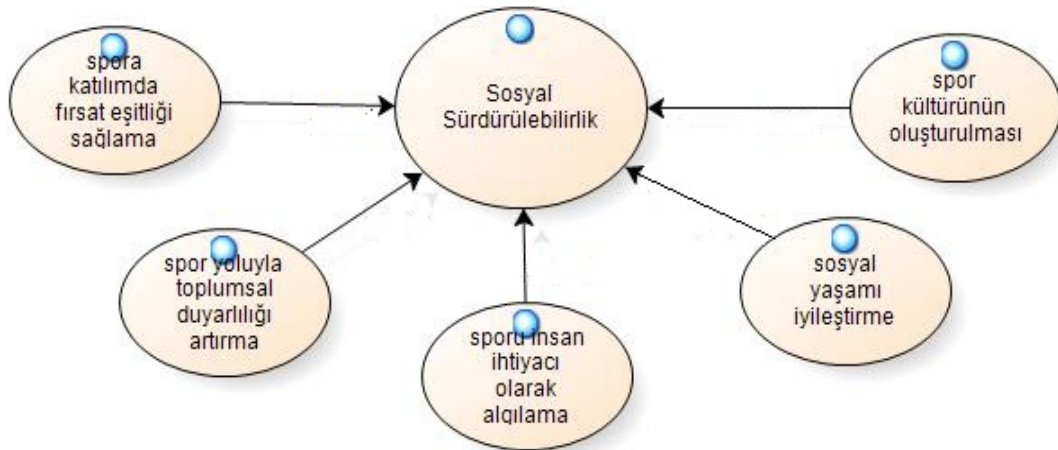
spora katılımda fırsat eşitliği sağlama

Sosyal Sürdürülebilirlik

spor kültürünün oluşturulması

spor yoluyla toplumsal duyarlılığı artırma

sporu insan ihtiyacı olarak algılama

sosyal yaşamı iyileştirme